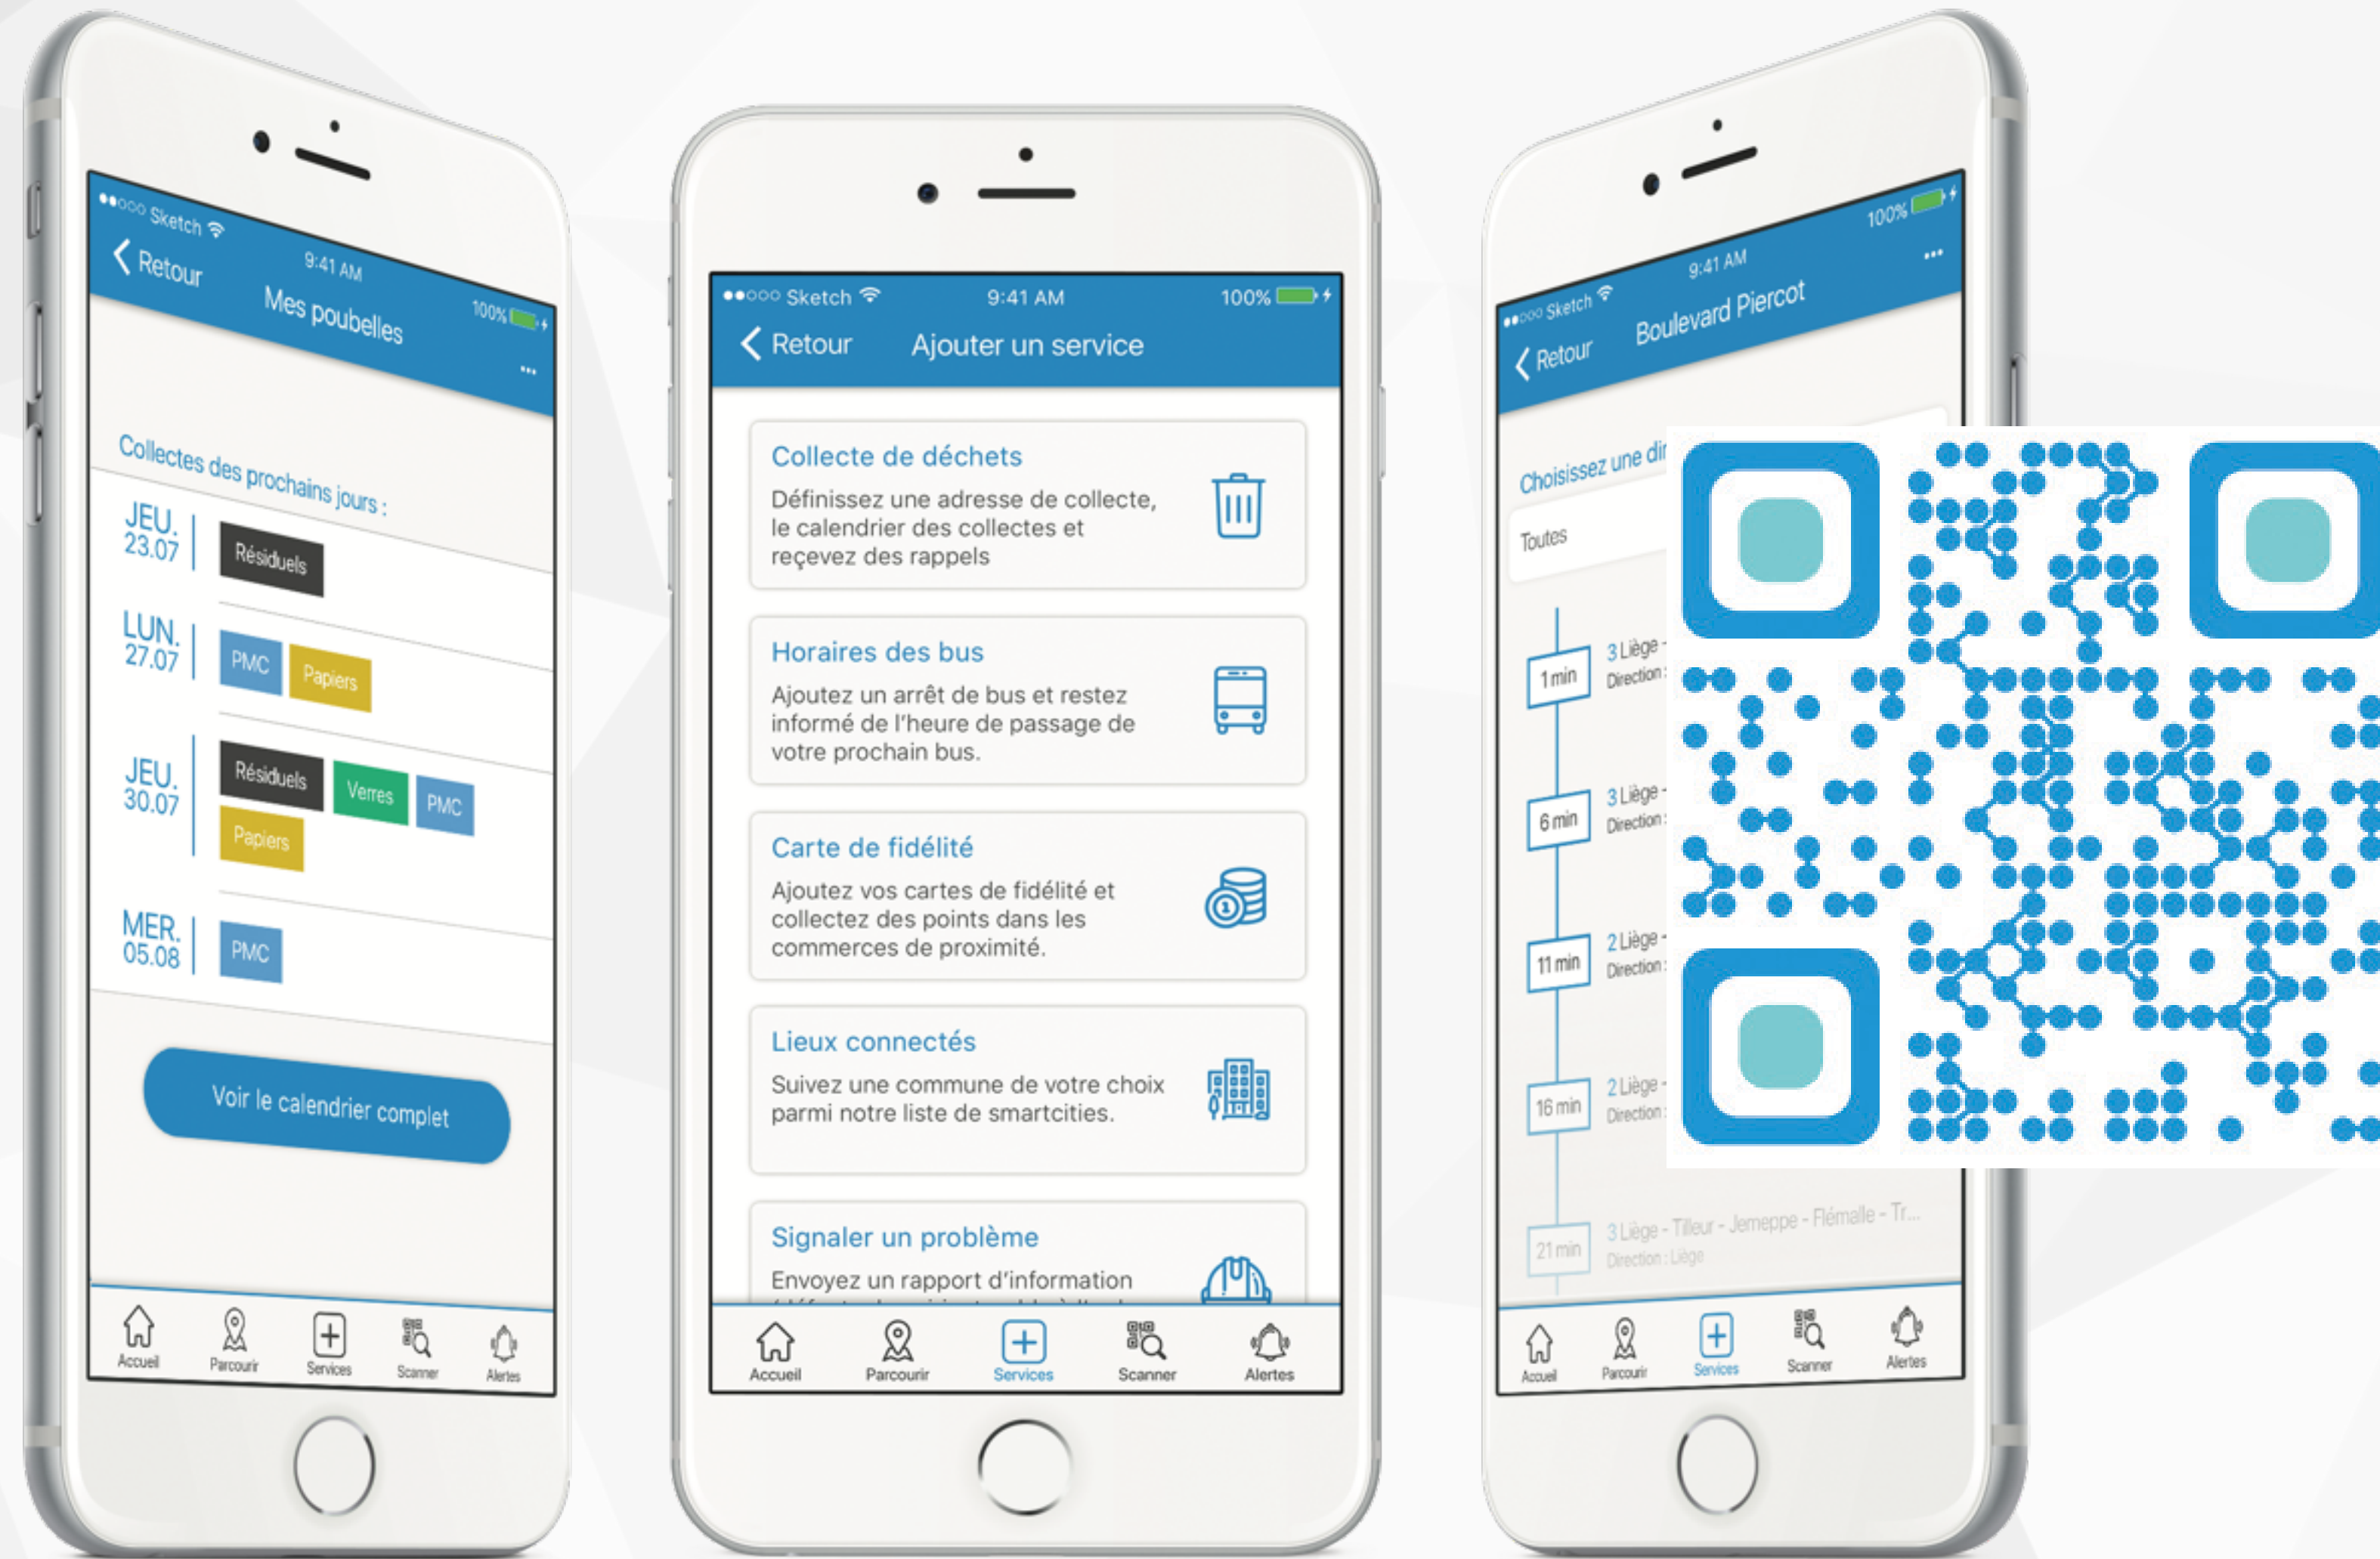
●●○○○ Sketch 9:41 AM 100%

Retour Mes poubelles

Collectes des prochains jours :

JEU. 23.07 Résiduels

LUN. 27.07 PMC Papiers

JEU. 30.07 Résiduels Verres PMC Papiers

MER. 05.08 PMC

Voir le calendrier complet

Accueil Parcourir Services Scanner Alertes

●●○○○ Sketch 9:41 AM 100%

Retour Ajouter un service

Collecte de déchets
Définissez une adresse de collecte, le calendrier des collectes et reçevez des rappels

Horaires des bus
Ajoutez un arrêt de bus et restez informé de l'heure de passage de votre prochain bus.

Carte de fidélité
Ajoutez vos cartes de fidélité et collectez des points dans les commerces de proximité.

Lieux connectés
Suivez une commune de votre choix parmi notre liste de smartcities.

Signaler un problème
Envoyez un rapport d'information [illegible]

Accueil Parcourir Services Scanner Alertes

●●○○○ Sketch 9:41 AM 100%

Retour Boulevard Piercot

Choisissez une di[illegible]

Toutes

1 min 3 Liège - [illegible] Direction : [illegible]

6 min 3 Liège - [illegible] Direction : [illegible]

11 min 2 Liège - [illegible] Direction : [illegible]

16 min 2 Liège - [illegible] Direction : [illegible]

21 min 3 Liège - Tilleur - Jemeppe - Flémalle - Tr...
Direction : Liège

Accueil Parcourir Services Scanner Alertes